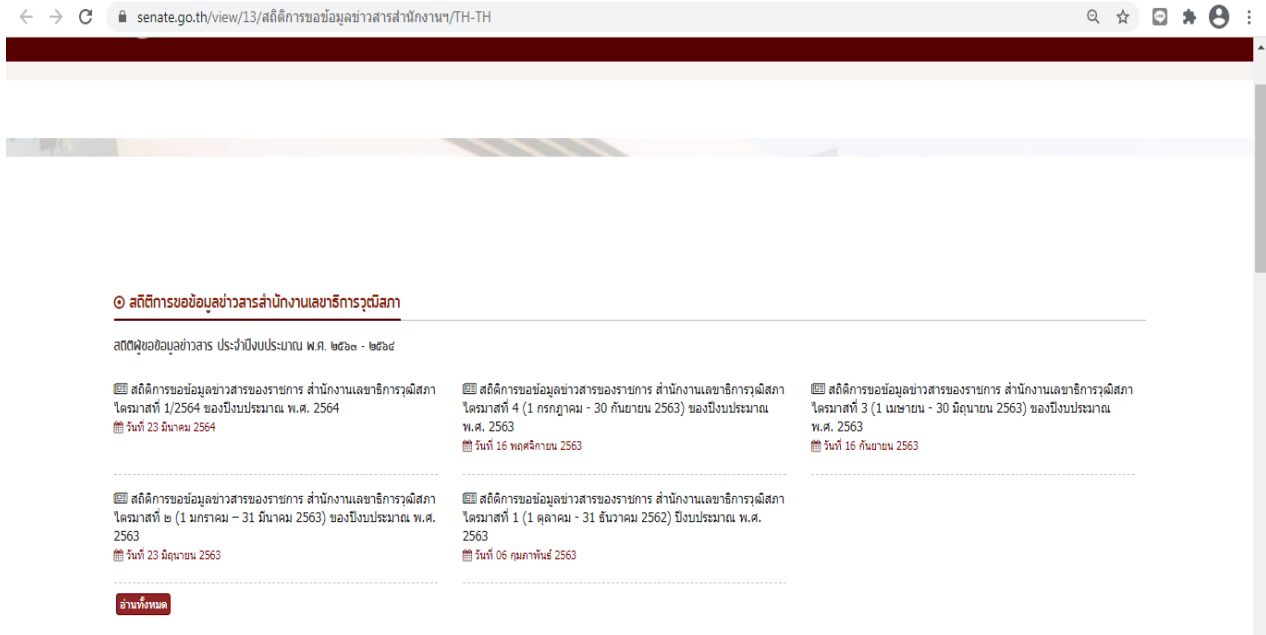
senate.go.th/view/13/สถิติการขอข้อมูลข่าวสารสำนักงานฯ/TH-TH

สถิติการขอข้อมูลข่าวสารสำนักงานเลขาธิการวุฒิสภา

สถิติผู้ขอข้อมูลข่าวสาร ประจำปีงบประมาณ พ.ศ. ๒๕๖๓ - ๒๕๖๔

สถิติการขอข้อมูลข่าวสารของราชการ สำนักงานเลขาธิการวุฒิสภา ไตรมาสที่ 1/2564 ของปีงบประมาณ พ.ศ. 2564
วันที่ 23 มีนาคม 2564

สถิติการขอข้อมูลข่าวสารของราชการ สำนักงานเลขาธิการวุฒิสภา ไตรมาสที่ 4 (1 กรกฎาคม - 30 กันยายน 2563) ของปีงบประมาณ พ.ศ. 2563
วันที่ 16 พฤศจิกายน 2563

สถิติการขอข้อมูลข่าวสารของราชการ สำนักงานเลขาธิการวุฒิสภา ไตรมาสที่ 3 (1 เมษายน - 30 มิถุนายน 2563) ของปีงบประมาณ พ.ศ. 2563
วันที่ 16 กันยายน 2563

สถิติการขอข้อมูลข่าวสารของราชการ สำนักงานเลขาธิการวุฒิสภา ไตรมาสที่ ๒ (1 มกราคม – 31 มีนาคม 2563) ของปีงบประมาณ พ.ศ. 2563
วันที่ 23 มิถุนายน 2563

สถิติการขอข้อมูลข่าวสารของราชการ สำนักงานเลขาธิการวุฒิสภา ไตรมาสที่ 1 (1 ตุลาคม - 31 ธันวาคม 2562) ปีงบประมาณ พ.ศ. 2563
วันที่ 06 กุมภาพันธ์ 2563

อ่านทั้งหมด